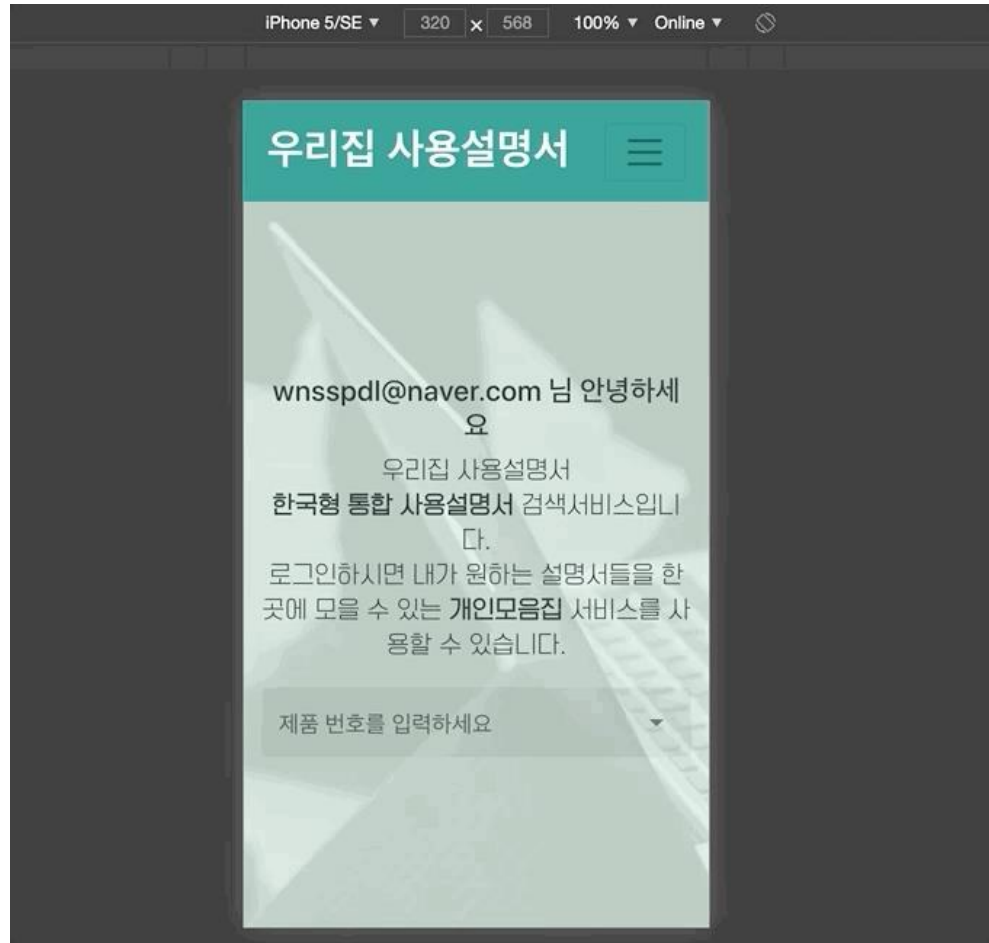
iPhone 5/SE ▾ 320 x 568 100% ▾ Online ▾

우리집 사용설명서

wnsspdl@naver.com 님 안녕하세요

우리집 사용설명서
한국형 통합 사용설명서 검색서비스입니다.
로그인하시면 내가 원하는 설명서들을 한곳에 모을 수 있는 개인모음집 서비스를 사용할 수 있습니다.

제품 번호를 입력하세요